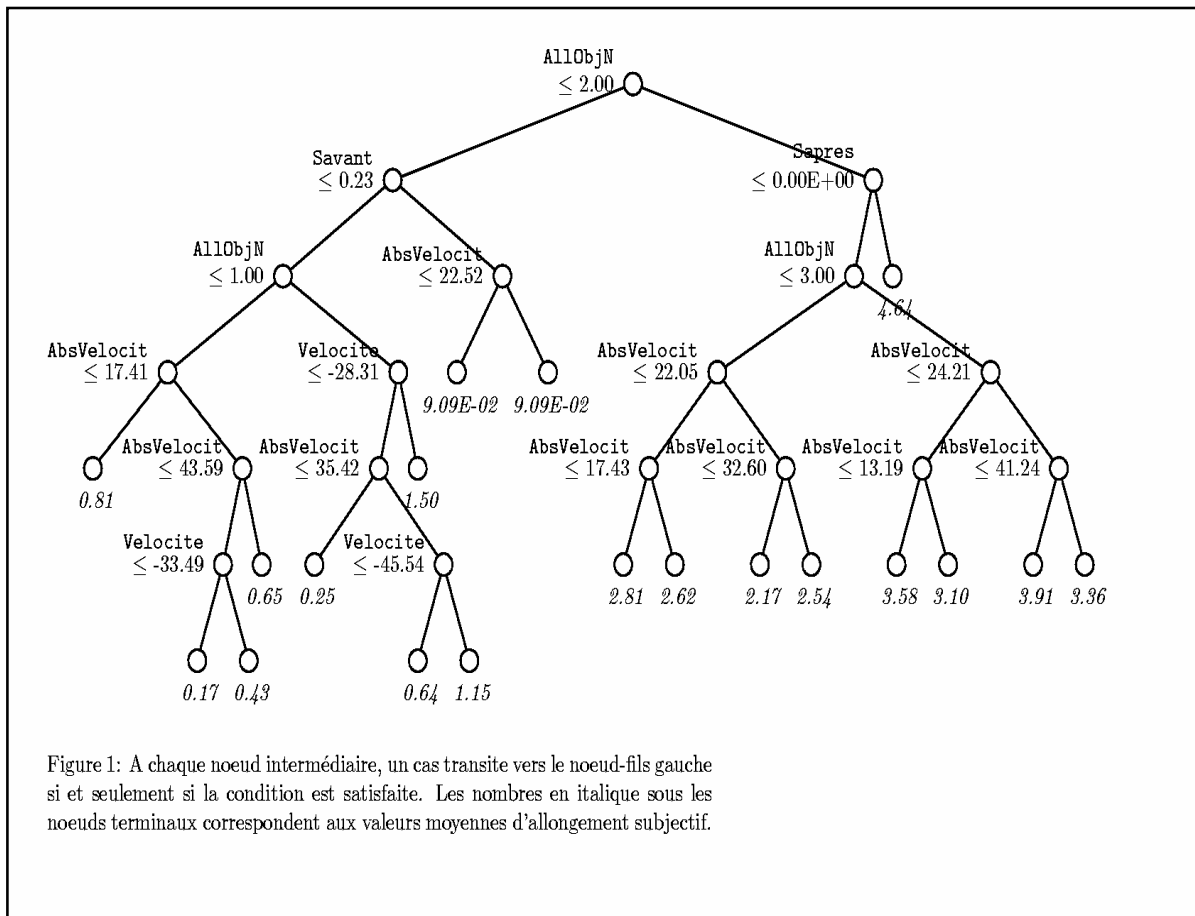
AllObjN
$\leq 2.00$

Savant
$\leq 0.23$

Sapres
$\leq 0.00E+00$

AllObjN
$\leq 1.00$

AbsVelocit
$\leq 22.52$

AllObjN
$\leq 3.00$

4.64

AbsVelocit
$\leq 17.41$

Velocite
$\leq -28.31$

9.09E-02 9.09E-02

AbsVelocit
$\leq 22.05$

AbsVelocit
$\leq 24.21$

0.81

AbsVelocit
$\leq 43.59$

AbsVelocit
$\leq 35.42$

1.50

AbsVelocit
$\leq 17.43$

AbsVelocit
$\leq 32.60$

AbsVelocit
$\leq 13.19$

AbsVelocit
$\leq 41.24$

Velocite
$\leq -33.49$

0.65

0.25

Velocite
$\leq -45.54$

2.81 2.62 2.17 2.54 3.58 3.10 3.91 3.36

0.17 0.43

0.64 1.15

Figure 1: A chaque noeud intermédiaire, un cas transite vers le noeud-fils gauche si et seulement si la condition est satisfaite. Les nombres en italique sous les noeuds terminaux correspondent aux valeurs moyennes d'allongement subjectif.